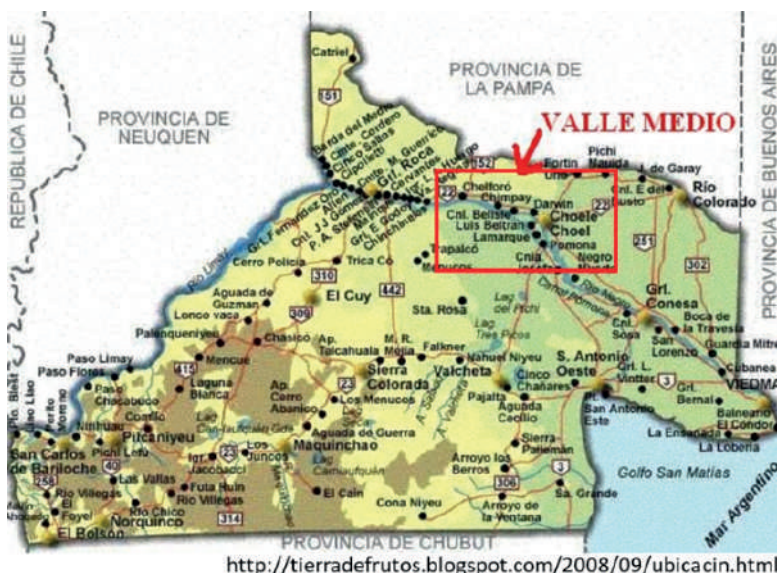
REPUBLICA DE CHILE
PROVINCIA DE NEUQUEN
PROVINCIA DE LA PAMPA
PROVINCIA DE BUENOS AIRES
VALLE MEDIO
Catriel
151
Barda del Medio
Cinco Saltos
Cipolletti
Gral. Roca
Allen
Cmte. Guerrico
Cervantes
Mainque
Huergo
152
Fortin Uno
Pichi Mahuida
J. de Garay
Río Colorado
Cnl. E. del Busto
Chelforó
Chimpay
Darwin
Choele Choel
22
Cnl. Belisle
Luis Beltrán
Lamarque
Pomona
Cnia. Josefa
Negro Muerto
Gral. Fernandez Oro
Cnl. J. J. Gomez
P. A. Stefenelli
Chichinales
Gral. E. Godoy
Villa Regina
Tapalqué
Cerro Policia
Trica Co
Mencué
El Cuy
442
310
Aguada de Guzman
Lonco vaca
309
Sta. Rosa
Lag. del Pichi
251
302
Grl. Conesa
Boca de la Travesía
San Lorenzo
Guardia Mitre
Cubanea
VIEDMA
Gral. Lorenzo Vintter
Gral. Bernal
Balneario El Condor
La Lobería
Palenqueniyeu
Chasicó
Ap. Talcahuala
M. R. Mejia
Falkner
Nahuel Niyeu
Cnl. Sosa
Paso Limay
Paso Flores
Paso Chacabuco
Comallo
Ñirihuau
Laguna Blanca
415
Pilcaniyeu
Pichi Leufu
40
Sierra Colorada
23
Valcheta
Cinco Chañares
S. Antonio Oeste
3
San Antonio Este
La Ensenada
Golfo San Matías
Mar Argentino
Ap. Cerro Abanico
Los Menucos
Aguada de Guerra
Pajalta
Aguada Cecilio
Sierra Paileman
Arroyo los Berros
306
Sa. Grande
Arroyo de la Ventana
Cona Niyeu
El Caín
Ing. Jacobacci
Los Juncos
Maquinchao
Lag. Carrilaufquen
Lag. Cari Laufquen
Fita Huin
Río Villegas
Río Chico
Norquinco
314
Las Vallas
El Foyel
San Carlos de Bariloche
258
El Bolsón
Villa Llao Llao
Puerto Blest
Pto. Moreno
PROVINCIA DE CHUBUT
http://tierradefrutos.blogspot.com/2008/09/ubicacin.html